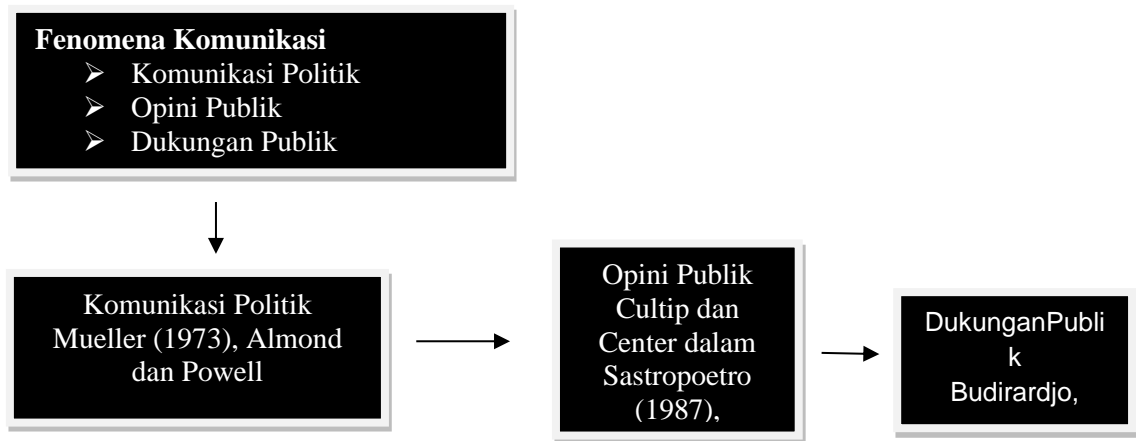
**Fenomena Komunikasi**
- Komunikasi Politik
- Opini Publik
- Dukungan Publik

Komunikasi Politik Mueller (1973), Almond dan Powell

Opini Publik Cultip dan Center dalam Sastropoetro (1987),

DukunganPubli k Budirardjo,